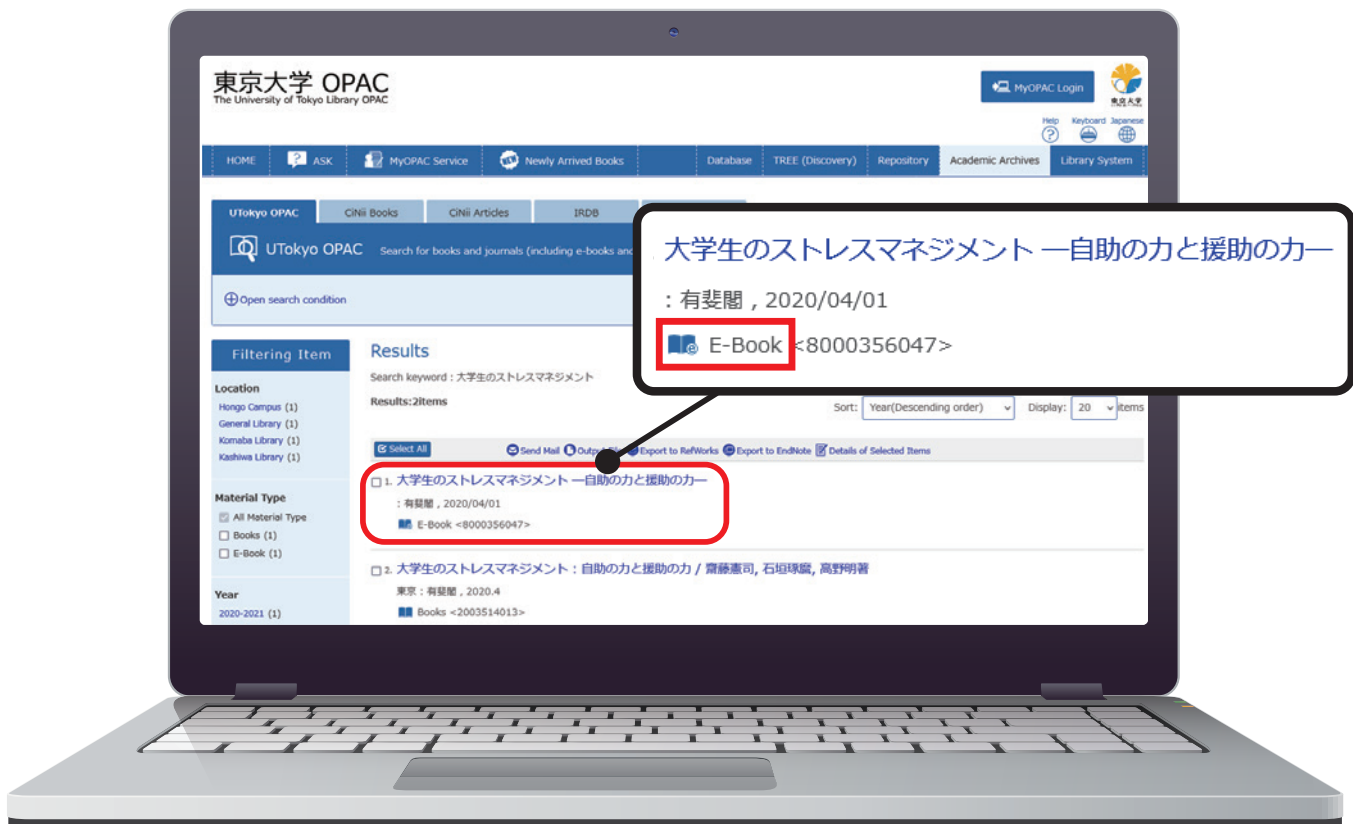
東京大学 OPAC
The University of Tokyo Library OPAC

MyOPAC Login

東京大学

Help Keyboard Japanese

HOME | ASK | MyOPAC Service | Newly Arrived Books | Database | TREE (Discovery) | Repository | Academic Archives | Library System

UTokyo OPAC | CiNii Books | CiNii Articles | IRDB

UTokyo OPAC Search for books and journals (including e-books and

Open search condition

大学生のストレスマネジメント ―自助の力と援助の力―
：有斐閣，2020/04/01
E-Book <8000356047>

Filtering Item

Location
Hongo Campus (1)
General Library (1)
Komaba Library (1)
Kashiwa Library (1)

Material Type
All Material Type
Books (1)
E-Book (1)

Year
2020-2021 (1)

Results
Search keyword : 大学生のストレスマネジメント
Results:2items

Sort: Year(Descending order) Display: 20 items

Select All | Send Mail | Output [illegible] | Export to RefWorks | Export to EndNote | Details of Selected Items

1. 大学生のストレスマネジメント ―自助の力と援助の力―
：有斐閣，2020/04/01
E-Book <8000356047>

2. 大学生のストレスマネジメント：自助の力と援助の力 / 齋藤憲司, 石垣琢麿, 高野明著
東京：有斐閣，2020.4
Books <2003514013>